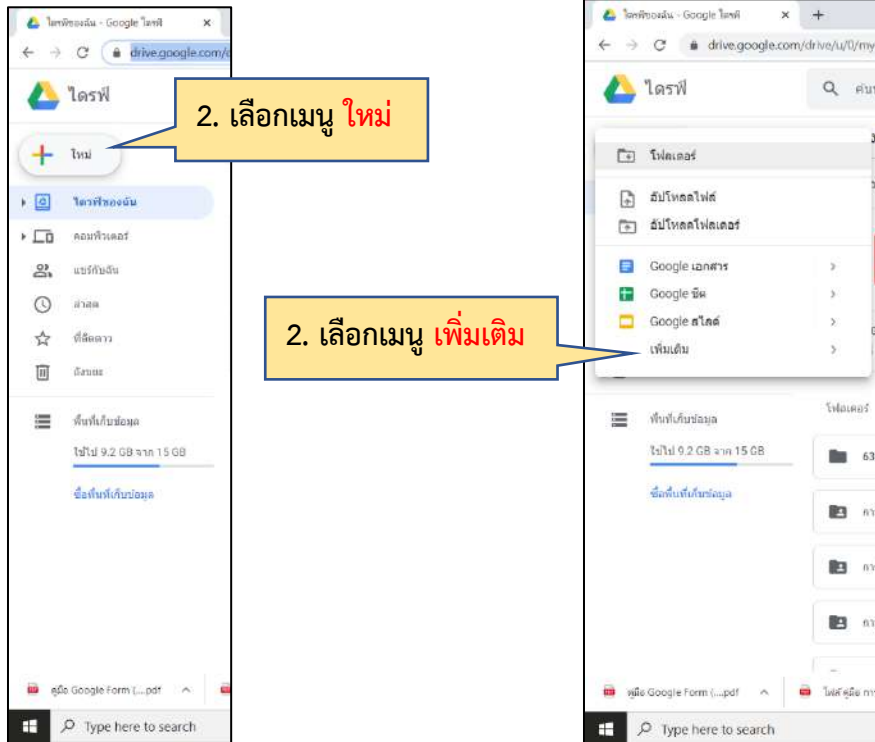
ไดรฟ์ของฉัน - Google ไดรฟ์
drive.google.com/

ไดรฟ์

2. เลือกเมนู ใหม่

ใหม่

ไดรฟ์ของฉัน
คอมพิวเตอร์
แชร์กับฉัน
ล่าสุด
ที่ติดดาว
ถังขยะ

พื้นที่เก็บข้อมูล
ใช้ไป 9.2 GB จาก 15 GB
ซื้อพื้นที่เก็บข้อมูล

คู่มือ Google Form (....pdf

Type here to search

ไดรฟ์ของฉัน - Google ไดรฟ์
drive.google.com/drive/u/0/my

ไดรฟ์

ค้นห

โฟลเดอร์
อัปโหลดไฟล์
อัปโหลดโฟลเดอร์
Google เอกสาร
Google ชีต
Google สไลด์
เพิ่มเติม

2. เลือกเมนู เพิ่มเติม

พื้นที่เก็บข้อมูล
ใช้ไป 9.2 GB จาก 15 GB
ซื้อพื้นที่เก็บข้อมูล

โฟลเดอร์
63
กา
กา
กา

คู่มือ Google Form (....pdf
ไฟล์คู่มือ กา

Type here to search